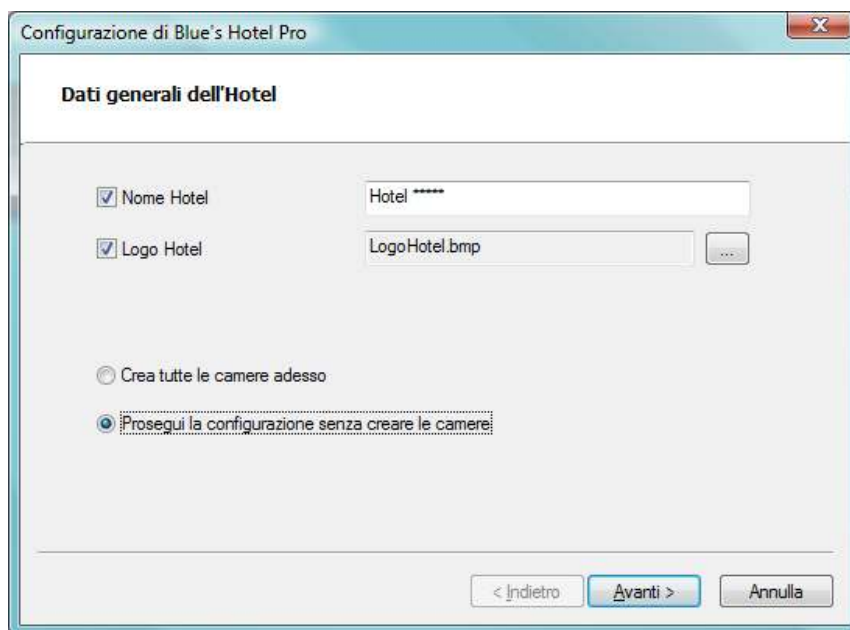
Configurazione di Blue's Hotel Pro

Dati generali dell'Hotel

Nome Hotel

Hotel *****

Logo Hotel

LogoHotel.bmp

...

Crea tutte le camere adesso

Prosegui la configurazione senza creare le camere

< Indietro

Avanti >

Annulla